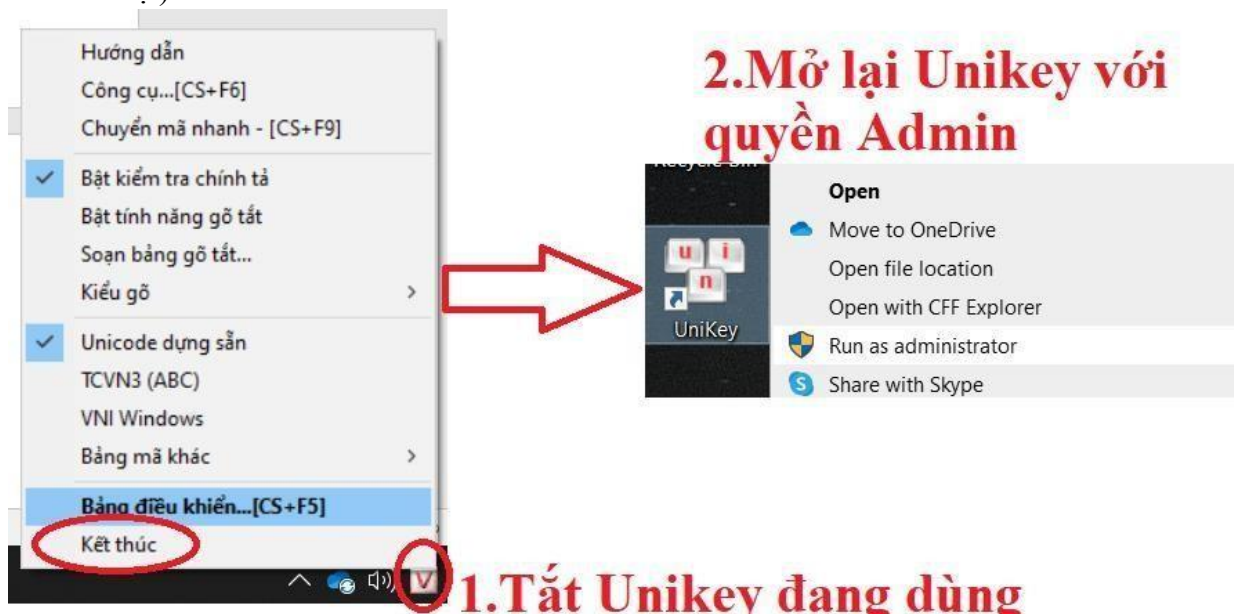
Hướng dẫn
Công cụ...[CS+F6]
Chuyển mã nhanh - [CS+F9]
Bật kiểm tra chính tả
Bật tính năng gõ tắt
Soạn bảng gõ tắt...
Kiểu gõ
Unicode dựng sẵn
TCVN3 (ABC)
VNI Windows
Bảng mã khác
Bảng điều khiển...[CS+F5]
Kết thúc

V

2.Mở lại Unikey với quyền Admin

Recycle Bin

UniKey

Open
Move to OneDrive
Open file location
Open with CFF Explorer
Run as administrator
Share with Skype

1.Tắt Unikey đang dùng